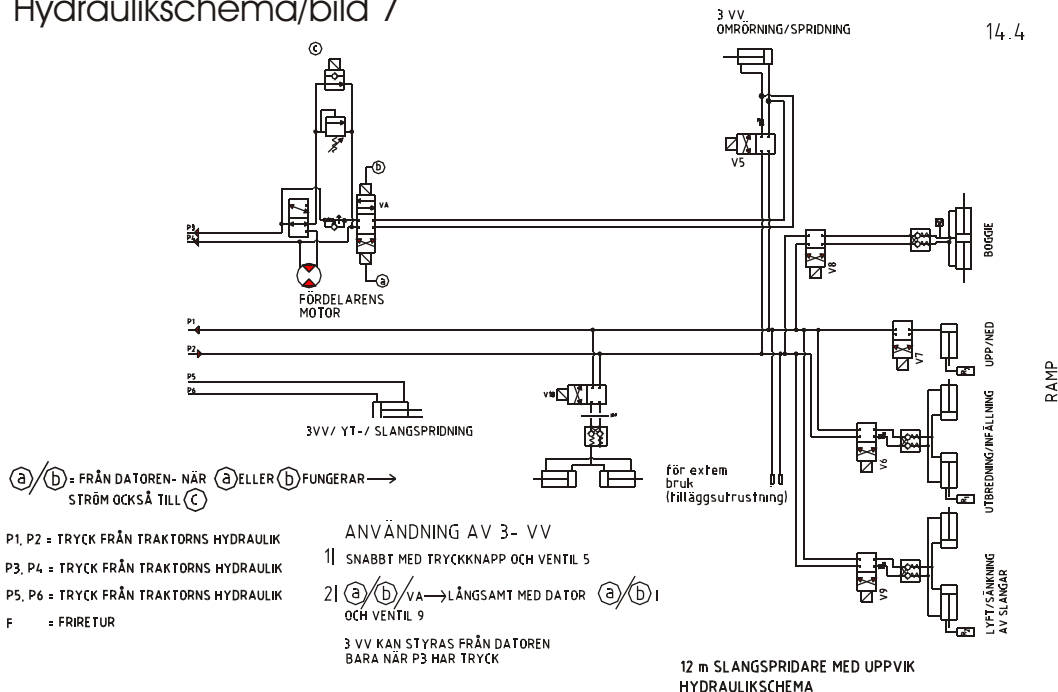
Hydraulikschema/bild 7

3 VV
OMRÖRNING/SPRIDNING

14.4

c

b

VA

P3
P4

a

FÖRDELARENS MOTOR

V5

BOGGIE

V8

P1

P2

UPP/NED

V7

RAMP

P5
P6

V10

3VV/ YT-/ SLANGSPRIDNING

UTBREDNING/INFÄLLNING

V6

a/b = FRÅN DATOREN- NÄR a ELLER b FUNGERAR ⟶ STRÖM OCKSÅ TILL c

för extern bruk (tilläggsutrustning)

P1, P2 = TRYCK FRÅN TRAKTORNS HYDRAULIK

P3, P4 = TRYCK FRÅN TRAKTORNS HYDRAULIK

P5, P6 = TRYCK FRÅN TRAKTORNS HYDRAULIK

F = FRIRETUR

ANVÄNDNING AV 3- VV

1| SNABBT MED TRYCKKNAPP OCH VENTIL 5

2| a/b/VA ⟶ LÅNGSAMT MED DATOR a/b I OCH VENTIL 9

3 VV KAN STYRAS FRÅN DATOREN BARA NÄR P3 HAR TRYCK

LYFT/SÄNKNING AV SLANGAR

V9

12 m SLANGSPRIDARE MED UPPVIK
HYDRAULIKSCHEMA